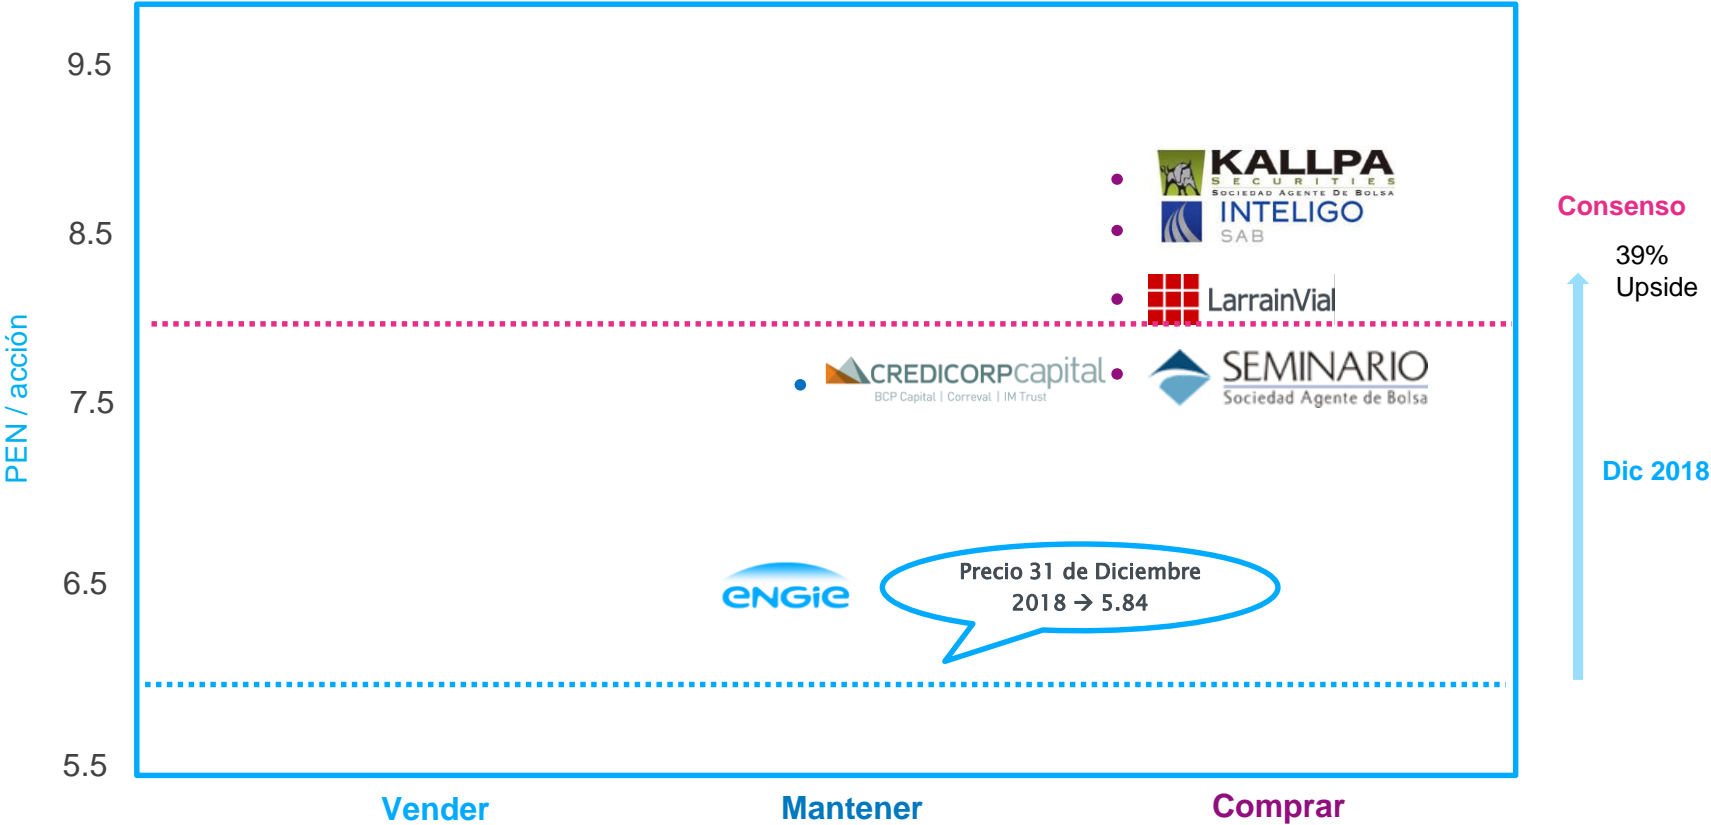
9.5
8.5
7.5
6.5
5.5
PEN / acción
KALLPA SECURITIES Sociedad Agente de Bolsa
INTELIGO SAB
LarrainVial
CREDICORPcapital BCP Capital | Correval | IM Trust
SEMINARIO Sociedad Agente de Bolsa
ENGIE
Precio 31 de Diciembre 2018 → 5.84
Consenso
39% Upside
Dic 2018
Vender
Mantener
Comprar